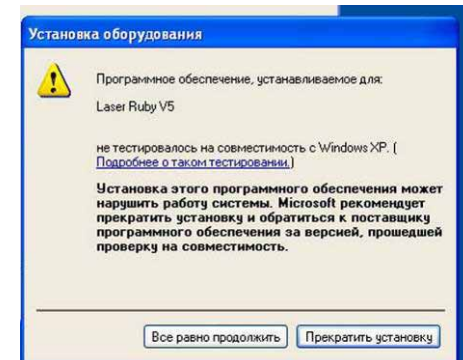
Установка оборудования

Программное обеспечение, устанавливаемое для:

Laser Ruby V5

не тестировалось на совместимость с Windows XP. (Подробнее о таком тестировании.)

Установка этого программного обеспечения может нарушить работу системы. Microsoft рекомендует прекратить установку и обратиться к поставщику программного обеспечения за версией, прошедшей проверку на совместимость.

Все равно продолжить

Прекратить установку